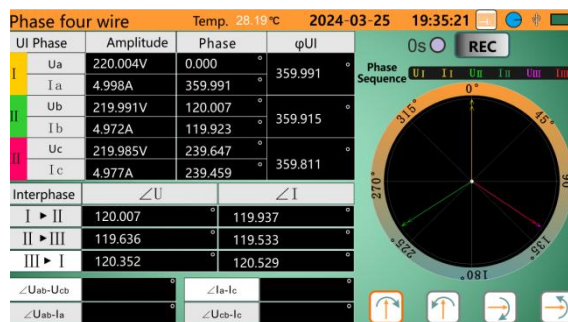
Phase four wire Temp. 28.19℃ 2024-03-25 19:35:21

| UI Phase | | Amplitude | Phase | φUI |
|---|---|---|---|---|
| I | Ua | 220.004V | 0.000 ° | 359.991 ° |
| | Ia | 4.998A | 359.991 ° | |
| II | Ub | 219.991V | 120.007 ° | 359.915 ° |
| | Ib | 4.972A | 119.923 ° | |
| III | Uc | 219.985V | 239.647 ° | 359.811 ° |
| | Ic | 4.977A | 239.459 ° | |

| Interphase | ∠U | ∠I |
|---|---|---|
| I ► II | 120.007 ° | 119.937 ° |
| II ► III | 119.636 ° | 119.533 ° |
| III ► I | 120.352 ° | 120.529 ° |

∠Uab-Ucb °
∠Ia-Ic °
∠Uab-Ia °
∠Ucb-Ic °

0s REC

Phase Sequence UI II UII III UIII III

0° 45° 90° 135° 180° 225° 270° 315°